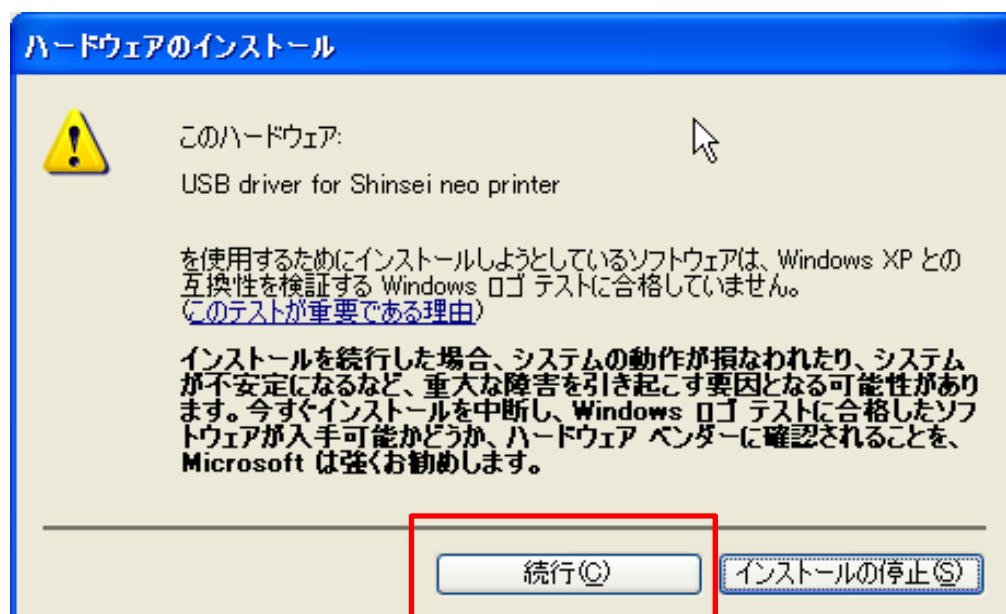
ハードウェアのインストール

このハードウェア:

USB driver for Shinsei neo printer

を使用するためにインストールしようとしているソフトウェアは、Windows XP との互換性を検証する Windows ロゴ テストに合格していません。(このテストが重要である理由)

インストールを続行した場合、システムの動作が損なわれたり、システムが不安定になるなど、重大な障害を引き起こす要因となる可能性があります。今すぐインストールを中断し、Windows ロゴ テストに合格したソフトウェアが入手可能かどうか、ハードウェア ベンダーに確認されることを、Microsoft は強くお勧めします。

続行(C)

インストールの停止(S)